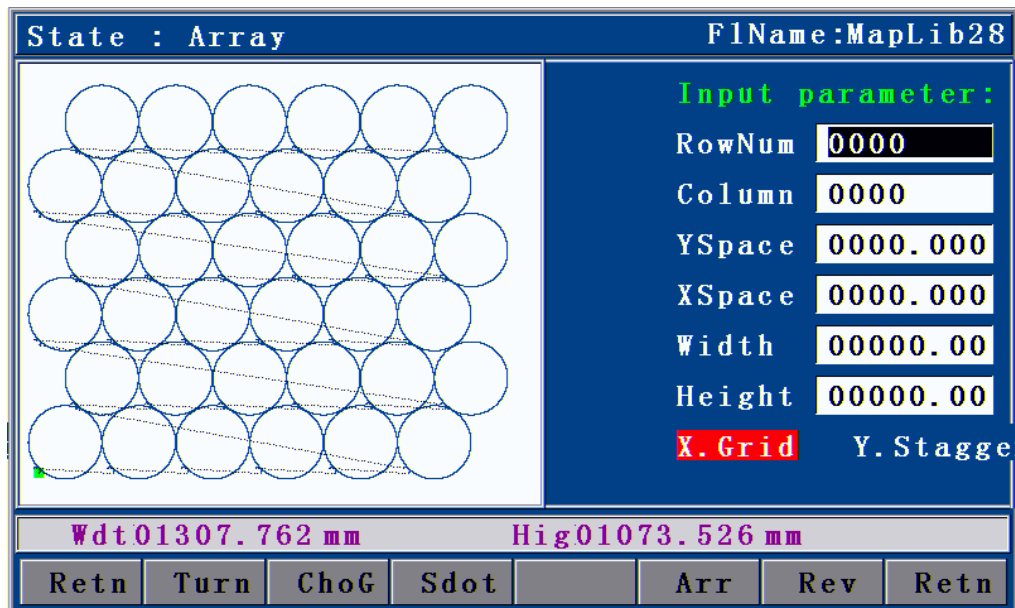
State : Array

FlName:MapLib28

Input parameter:

RowNum 0000

Column 0000

YSpace 0000.000

XSpace 0000.000

Width 00000.00

Height 00000.00

X.Grid Y.Stagge

Wdt01307.762 mm Hig01073.526 mm

Retn Turn ChoG Sdot Arr Rev Retn